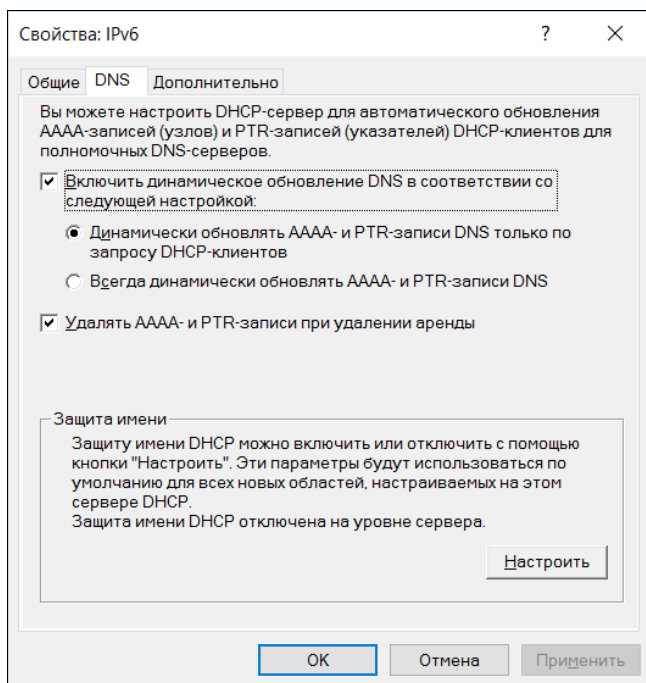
Свойства: IPv6

?

Общие DNS Дополнительно

Вы можете настроить DHCP-сервер для автоматического обновления AAAA-записей (узлов) и PTR-записей (указателей) DHCP-клиентов для полномочных DNS-серверов.

Включить динамическое обновление DNS в соответствии со следующей настройкой:

Динамически обновлять AAAA- и PTR-записи DNS только по запросу DHCP-клиентов

Всегда динамически обновлять AAAA- и PTR-записи DNS

Удалять AAAA- и PTR-записи при удалении аренды

Защита имени

Защиту имени DHCP можно включить или отключить с помощью кнопки "Настроить". Эти параметры будут использоваться по умолчанию для всех новых областей, настраиваемых на этом сервере DHCP.
Защита имени DHCP отключена на уровне сервера.

Настроить

OK Отмена Применить